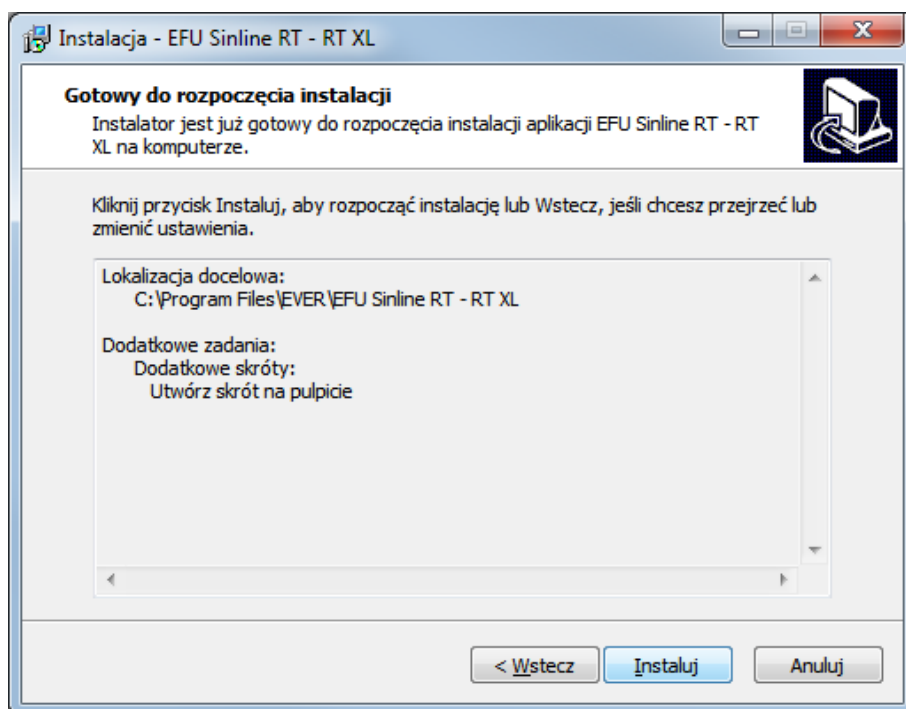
Instalacja - EFU Sinline RT - RT XL

Gotowy do rozpoczęcia instalacji

Instalator jest już gotowy do rozpoczęcia instalacji aplikacji EFU Sinline RT - RT XL na komputerze.

Kliknij przycisk Instaluj, aby rozpocząć instalację lub Wstecz, jeśli chcesz przejrzeć lub zmienić ustawienia.

Lokalizacja docelowa:
C:\Program Files\EVER\EFU Sinline RT - RT XL

Dodatkowe zadania:
Dodatkowe skróty:
Utwórz skrót na pulpicie

< Wstecz
Instaluj
Anuluj